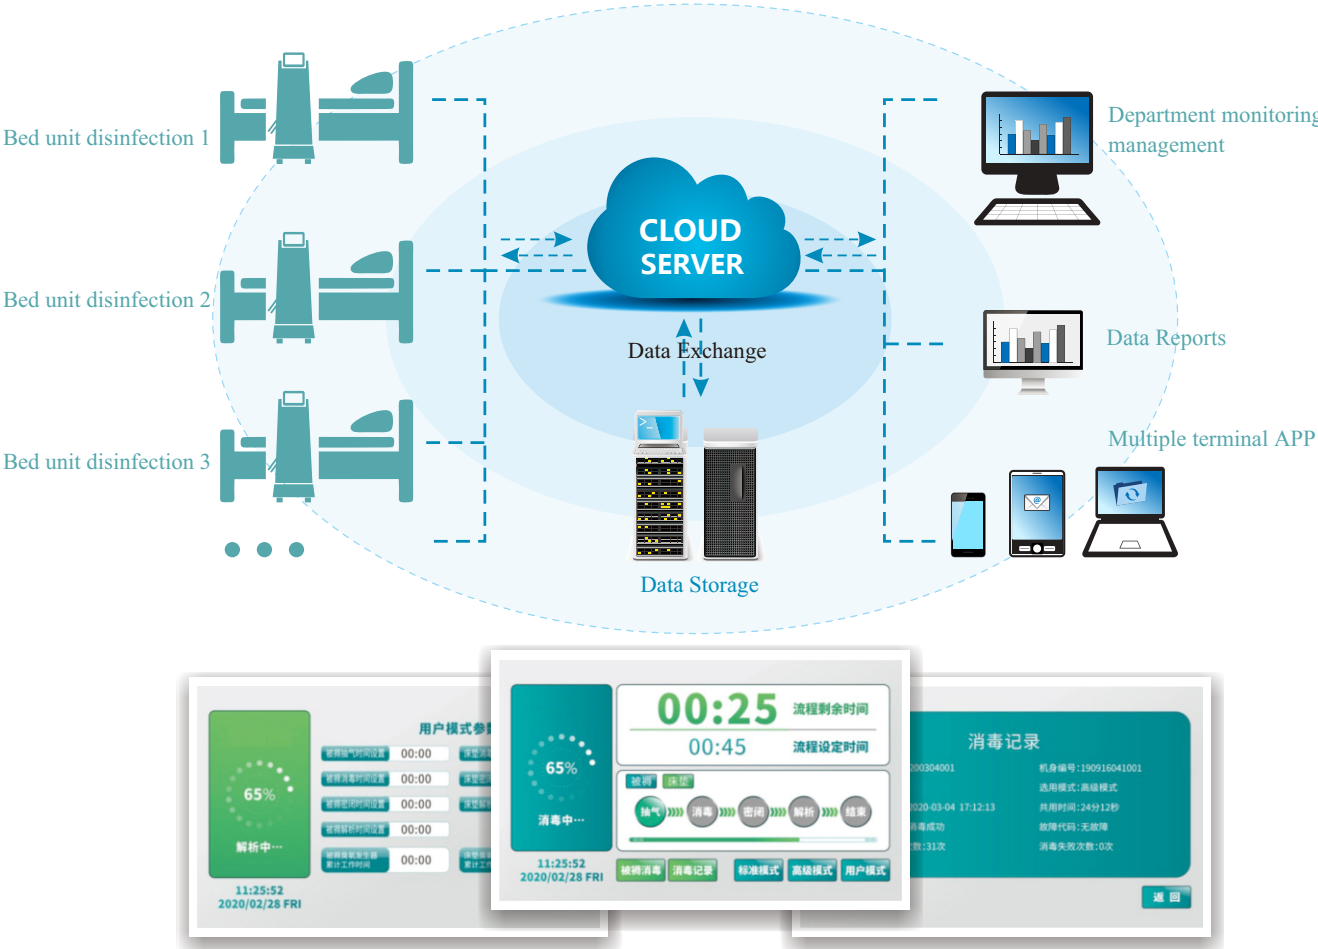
Bed unit disinfection 1

Bed unit disinfection 2

Bed unit disinfection 3

CLOUD SERVER

Data Exchange

Data Storage

Department monitoring management

Data Reports

Multiple terminal APP

65%

解析中···

11:25:52
2020/02/28 FRI

用户模式参

00:00
00:00
00:00
00:00
00:00

00:25 流程剩余时间

00:45 流程设定时间

65%

消毒中···

被褥 床垫

抽气 消毒 密闭 解析 结束

11:25:52
2020/02/28 FRI

被褥消毒 消毒记录 标准模式 高级模式 用户模式

消毒记录

200304001
机身编号:190916041001
选用模式:高级模式
2020-03-04 17:12:13
共用时间:24分12秒
消毒成功
故障代码:无故障
数:31次
消毒失败次数:0次

返回